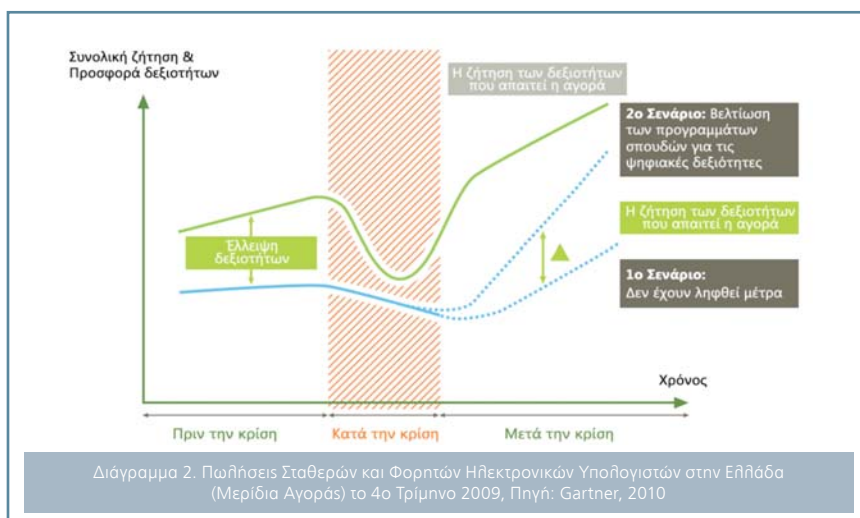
Συνολική ζήτηση & Προσφορά δεξιοτήτων

Η ζήτηση των δεξιοτήτων που απαιτεί η αγορά

2ο Σενάριο: Βελτίωση των προγραμμάτων σπουδών για τις ψηφιακές δεξιότητες

Η ζήτηση των δεξιοτήτων που απαιτεί η αγορά

Έλλειψη δεξιοτήτων

1ο Σενάριο: Δεν έχουν ληφθεί μέτρα

Χρόνος

Πριν την κρίση

Κατά την κρίση

Μετά την κρίση

Διάγραμμα 2. Πωλήσεις Σταθερών και Φορητών Ηλεκτρονικών Υπολογιστών στην Ελλάδα (Μερίδια Αγοράς) το 4ο Τρίμηνο 2009, Πηγή: Gartner, 2010